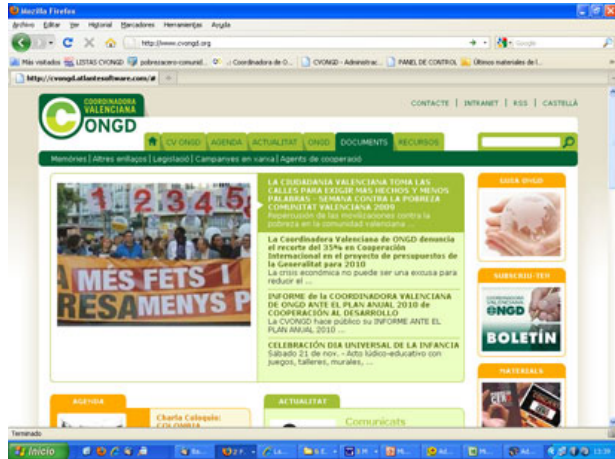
Mozilla Firefox

Archivo Editar Ver Historial Marcadores Herramientas Ayuda

http://www.cvongd.org

Google

Más visitados LISTAS CVONGD pobrezacero-comunid... Coordinadora de O... CVONGD - Administrac... PANEL DE CONTROL Últimos materiales de l...

http://cvongd.atlantesoftware.com/#

COORDINADORA VALENCIANA ONGD

CONTACTE | INTRANET | RSS | CASTELLÀ

CV ONGD | AGENDA | ACTUALITAT | ONGD | DOCUMENTS | RECURSOS

Memòries | Altres enllaços | Legislació | Campanyes en xarxa | Agents de cooperació

1 2 3 4 5

MÉS FETS I
RESA MENYS P

LA CIUDADANIA VALENCIANA TOMA LAS CALLES PARA EXIGIR MÁS HECHOS Y MENOS PALABRAS - SEMANA CONTRA LA POBREZA COMPUTAT VALENCIA 2009
Repercusión de las movilizaciones contra la pobreza en la comunidad valenciana ...

La Coordinadora Valenciana de ONGD denuncia el recorte del 35% en Cooperación Internacional en el proyecto de presupuestos de la Generalitat para 2010
La crisis económica no puede ser una excusa para reducir el ...

INFORME de la COORDINADORA VALENCIANA DE ONGD ANTE EL PLAN ANUAL 2010 de COOPERACIÓN AL DESARROLLO
La CVONGD hace público su INFORME ANTE EL PLAN ANUAL 2010 ...

CELEBRACIÓN DIA UNIVERSAL DE LA INFANCIA
Sábado 21 de nov. - Acto lúdico-educativo con juegos, talleres, murales, ...

GUIA ONGD

SUBSCRIU-TE!

COORDINADORA VALENCIANA ONGD
BOLETÍN

MATERIALS

AGENDA

Charla Coloquio: COLOMBIA

ACTUALITAT

Comunicats

Terminado

Inicio

13:39